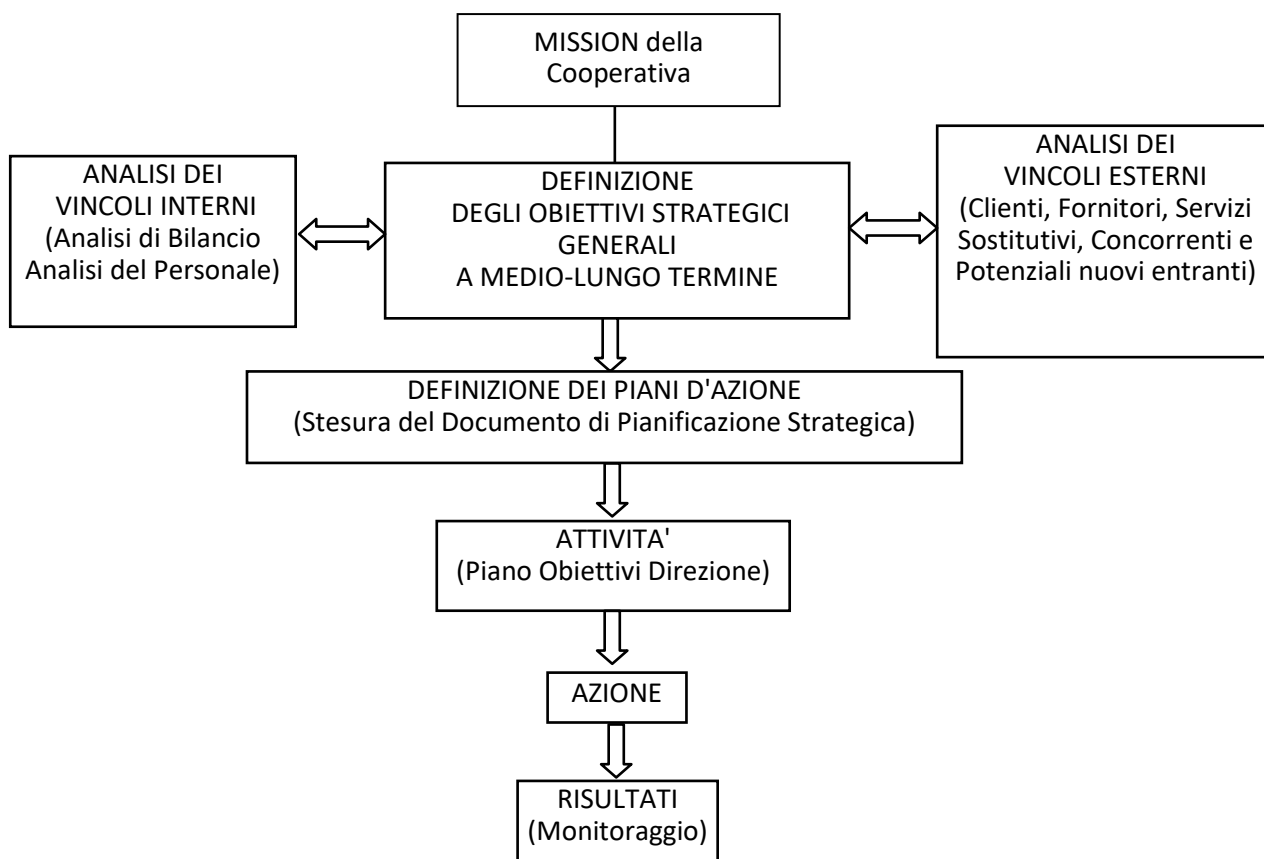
MISSION della Cooperativa

ANALISI DEI VINCOLI INTERNI (Analisi di Bilancio Analisi del Personale)

DEFINIZIONE DEGLI OBIETTIVI STRATEGICI GENERALI A MEDIO-LUNGO TERMINE

ANALISI DEI VINCOLI ESTERNI (Clienti, Fornitori, Servizi Sostitutivi, Concorrenti e Potenziali nuovi entranti)

DEFINIZIONE DEI PIANI D'AZIONE (Stesura del Documento di Pianificazione Strategica)

ATTIVITA' (Piano Obiettivi Direzione)

AZIONE

RISULTATI (Monitoraggio)